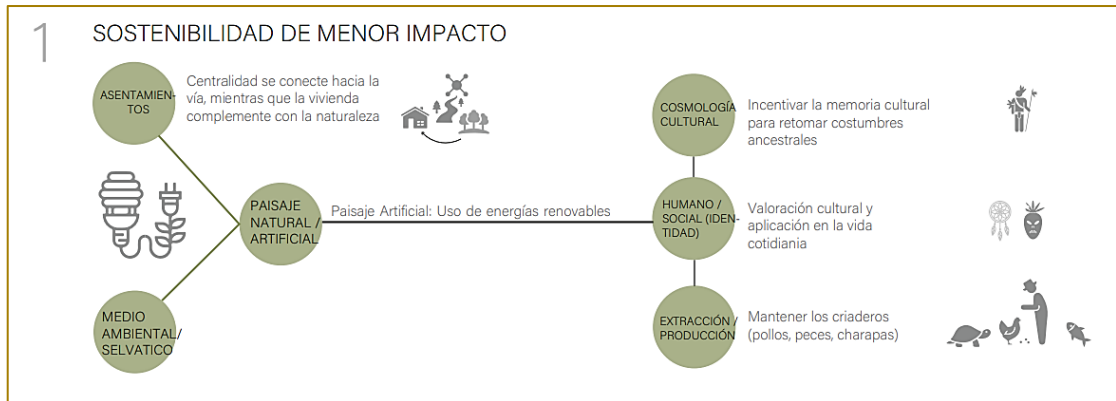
1 SOSTENIBILIDAD DE MENOR IMPACTO

ASENTAMIENTOS

Centralidad se conecte hacia la vía, mientras que la vivienda complemente con la naturaleza

PAISAJE NATURAL / ARTIFICIAL

Paisaje Artificial: Uso de energías renovables

MEDIO AMBIENTAL/ SELVATICO

COSMOLOGÍA CULTURAL

Incentivar la memoria cultural para retomar costumbres ancestrales

HUMANO / SOCIAL (IDENTIDAD)

Valoración cultural y aplicación en la vida cotidiana

EXTRACCIÓN / PRODUCCIÓN

Mantener los criaderos (pollos, peces, charapas)